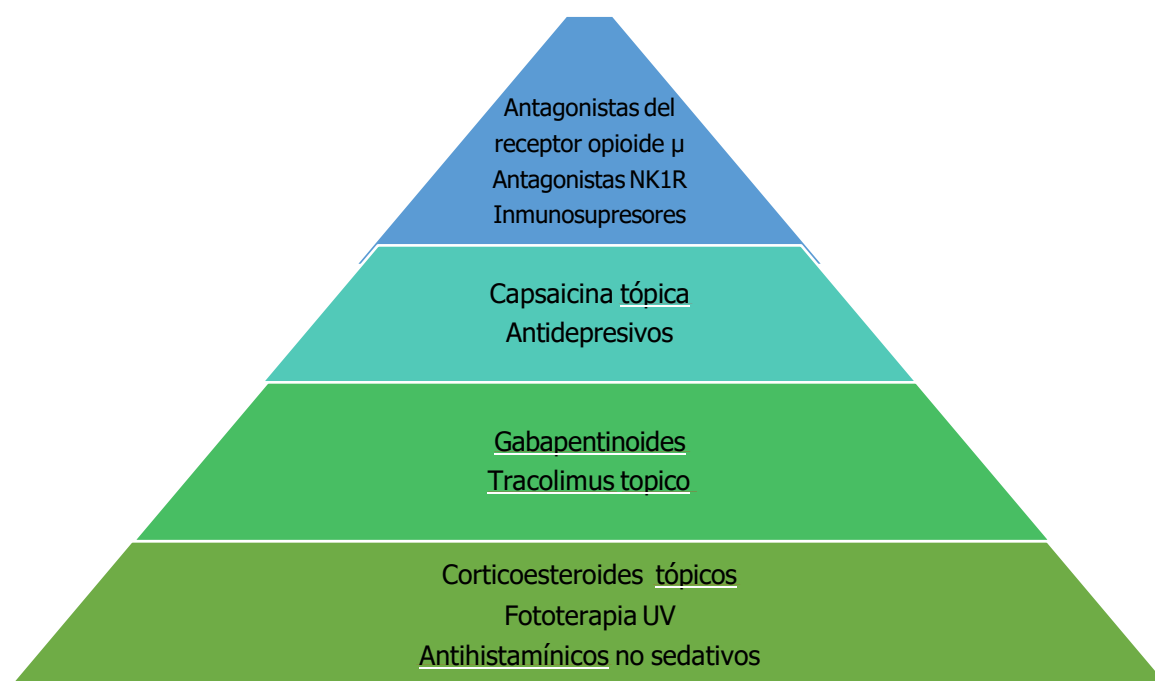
Antagonistas del receptor opioide μ
Antagonistas NK1R
Inmunosupresores

Capsaicina tópica
Antidepresivos

Gabapentinoides
Tracolimus topico

Corticoesteroides tópicos
Fototerapia UV
Antihistamínicos no sedativos